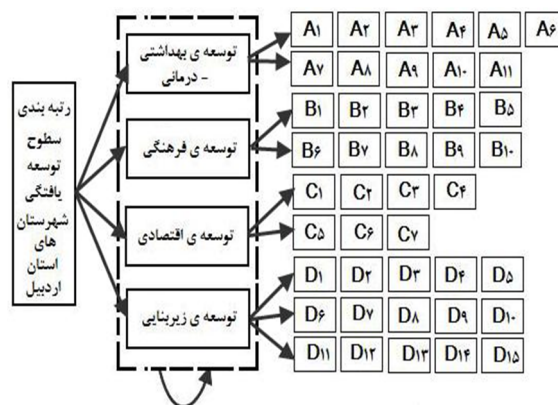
رتبه بندی سطوح توسعه یافتگی شهرستان های استان اردبیل

توسعه ی بهداشتی - درمانی

توسعه ی فرهنگی

توسعه ی اقتصادی

توسعه ی زیربنایی

A۱ A۲ A۳ A۴ A۵ A۶
A۷ A۸ A۹ A۱۰ A۱۱

B۱ B۲ B۳ B۴ B۵
B۶ B۷ B۸ B۹ B۱۰

C۱ C۲ C۳ C۴
C۵ C۶ C۷

D۱ D۲ D۳ D۴ D۵
D۶ D۷ D۸ D۹ D۱۰
D۱۱ D۱۲ D۱۳ D۱۴ D۱۵